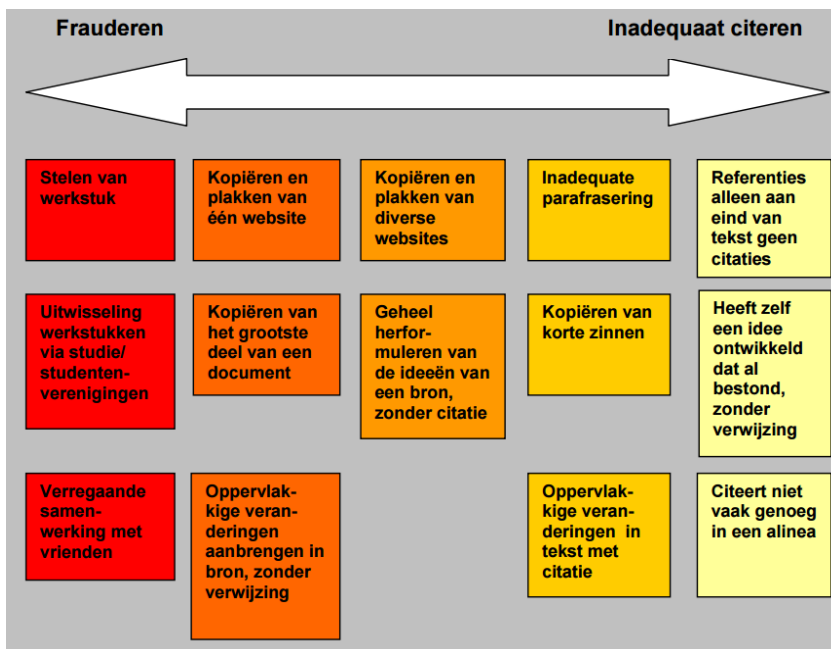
Frauderen

Inadequaat citeren

Stelen van werkstuk

Kopiëren en plakken van één website

Kopiëren en plakken van diverse websites

Inadequate parafrasering

Referenties alleen aan eind van tekst geen citaties

Uitwisseling werkstukken via studie/ studentenverenigingen

Kopiëren van het grootste deel van een document

Geheel herformuleren van de ideeën van een bron, zonder citatie

Kopiëren van korte zinnen

Heeft zelf een idee ontwikkeld dat al bestond, zonder verwijzing

Verregaande samenwerking met vrienden

Oppervlakkige veranderingen aanbrengen in bron, zonder verwijzing

Oppervlakkige veranderingen in tekst met citatie

Citeert niet vaak genoeg in een alinea